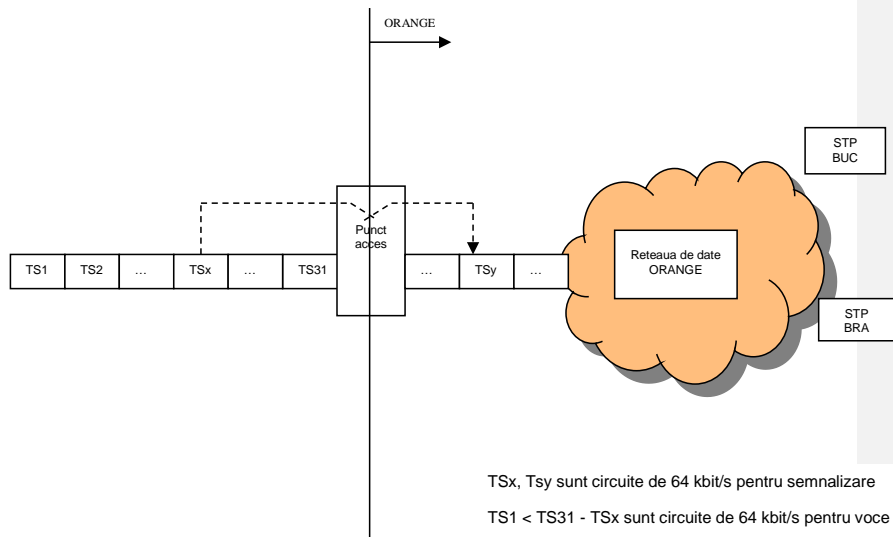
ORANGE

STP
BUC

Punct
acces

TS1 TS2 … TSx … TS31

… TSy …

Reteaua de date
ORANGE

STP
BRA

TSx, Tsy sunt circuite de 64 kbit/s pentru semnalizare

TS1 < TS31 - TSx sunt circuite de 64 kbit/s pentru voce